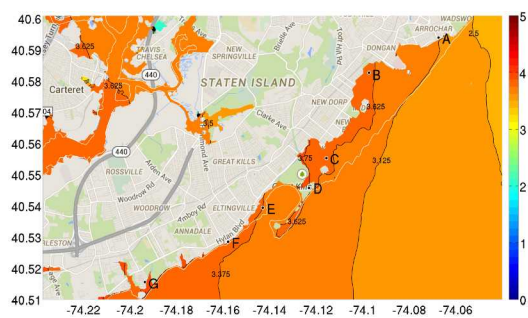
40.6
40.59
40.58
40.57
40.56
40.55
40.54
40.53
40.52
40.51

-74.22 -74.2 -74.18 -74.16 -74.14 -74.12 -74.1 -74.08 -74.06

5
4
3
2
1
0

TRAVIS-CHELSEA
NEW SPRINGVILLE
STATEN ISLAND
440
Carteret
DONGAN
ARROCHAR
WADSW
NEW DORP
Clarke Ave
Richmond Ave
Arden Ave
ROSSVILLE
Woodrow Rd
WOODROW
GREAT KILLS
ELTINGVILLE
ANNADALE
Amboy Rd
Hylan Blvd
Todt Hill Rd
Bradley Ave

3.625
3.625
3.5
3.625
3.75
3.125
3.625
3.375
2.5

A
B
C
D
E
F
G